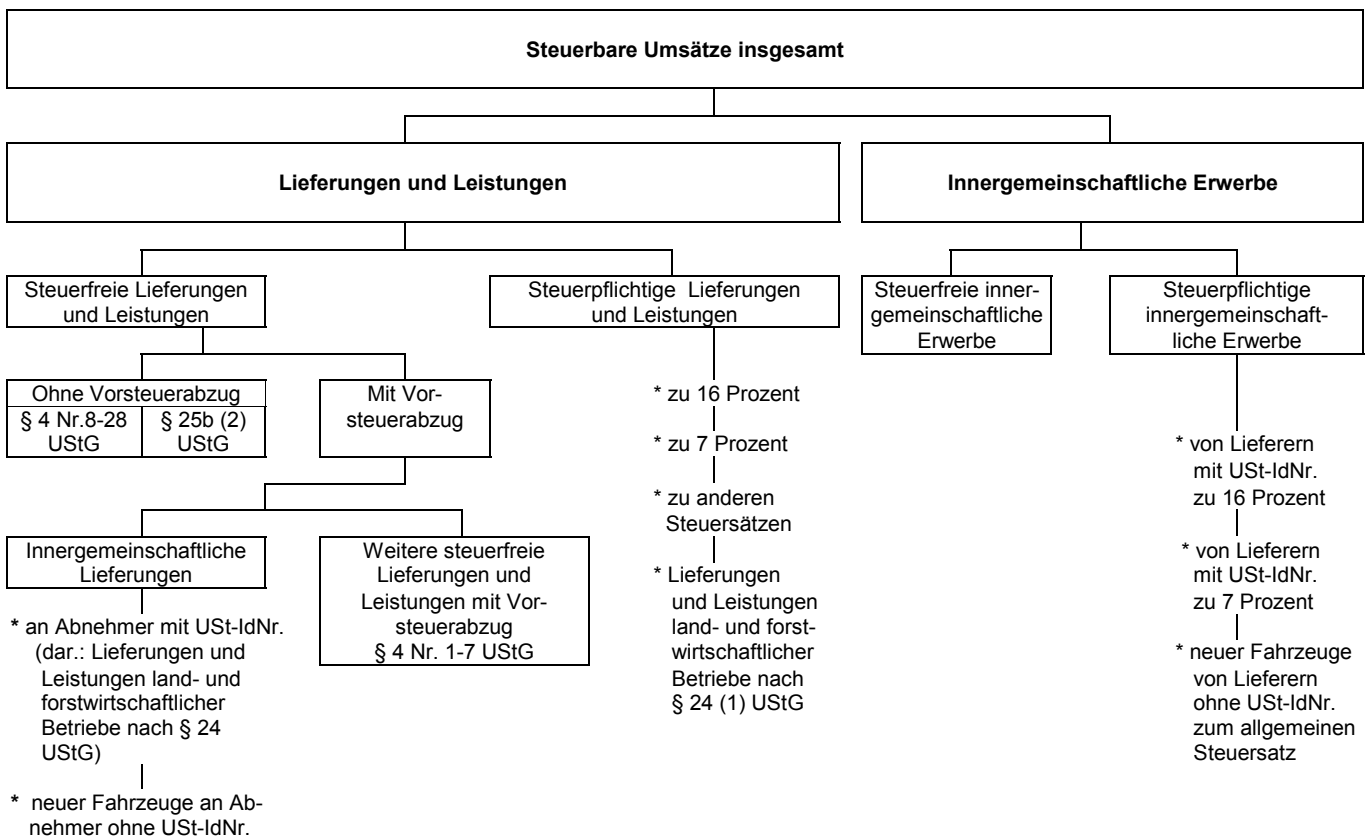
**Steuerbare Umsätze insgesamt**

**Lieferungen und Leistungen**

**Innergemeinschaftliche Erwerbe**

Steuerfreie Lieferungen und Leistungen

Ohne Vorsteuerabzug

§ 4 Nr.8-28 UStG

§ 25b (2) UStG

Mit Vorsteuerabzug

Innergemeinschaftliche Lieferungen

* an Abnehmer mit USt-IdNr. (dar.: Lieferungen und Leistungen land- und forstwirtschaftlicher Betriebe nach § 24 UStG)

* neuer Fahrzeuge an Abnehmer ohne USt-IdNr.

Weitere steuerfreie Lieferungen und Leistungen mit Vorsteuerabzug § 4 Nr. 1-7 UStG

Steuerpflichtige Lieferungen und Leistungen

* zu 16 Prozent

* zu 7 Prozent

* zu anderen Steuersätzen

* Lieferungen und Leistungen land- und forstwirtschaftlicher Betriebe nach § 24 (1) UStG

Steuerfreie innergemeinschaftliche Erwerbe

Steuerpflichtige innergemeinschaftliche Erwerbe

* von Lieferern mit USt-IdNr. zu 16 Prozent

* von Lieferern mit USt-IdNr. zu 7 Prozent

* neuer Fahrzeuge von Lieferern ohne USt-IdNr. zum allgemeinen Steuersatz